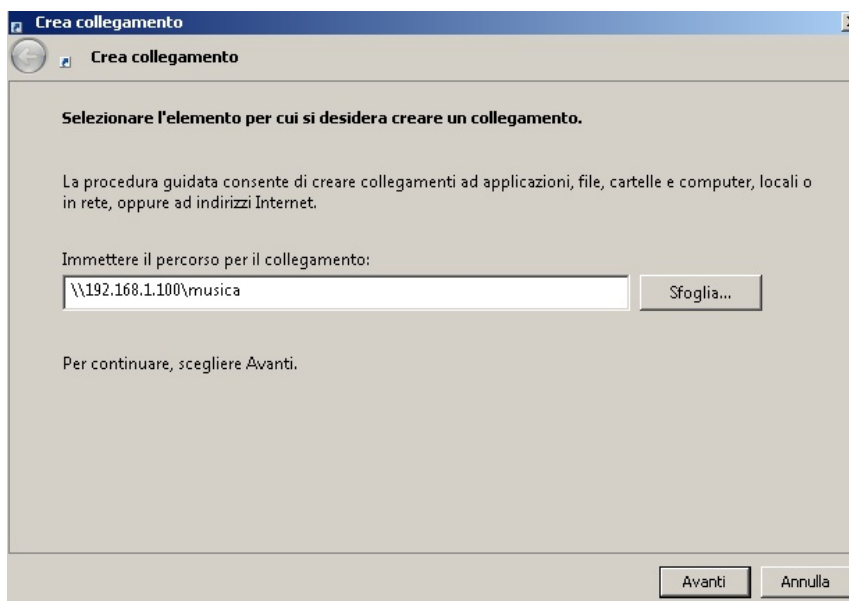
Crea collegamento

Crea collegamento

Selezionare l'elemento per cui si desidera creare un collegamento.

La procedura guidata consente di creare collegamenti ad applicazioni, file, cartelle e computer, locali o in rete, oppure ad indirizzi Internet.

Immettere il percorso per il collegamento:

\\192.168.1.100\musica

Sfoglia...

Per continuare, scegliere Avanti.

Avanti

Annulla